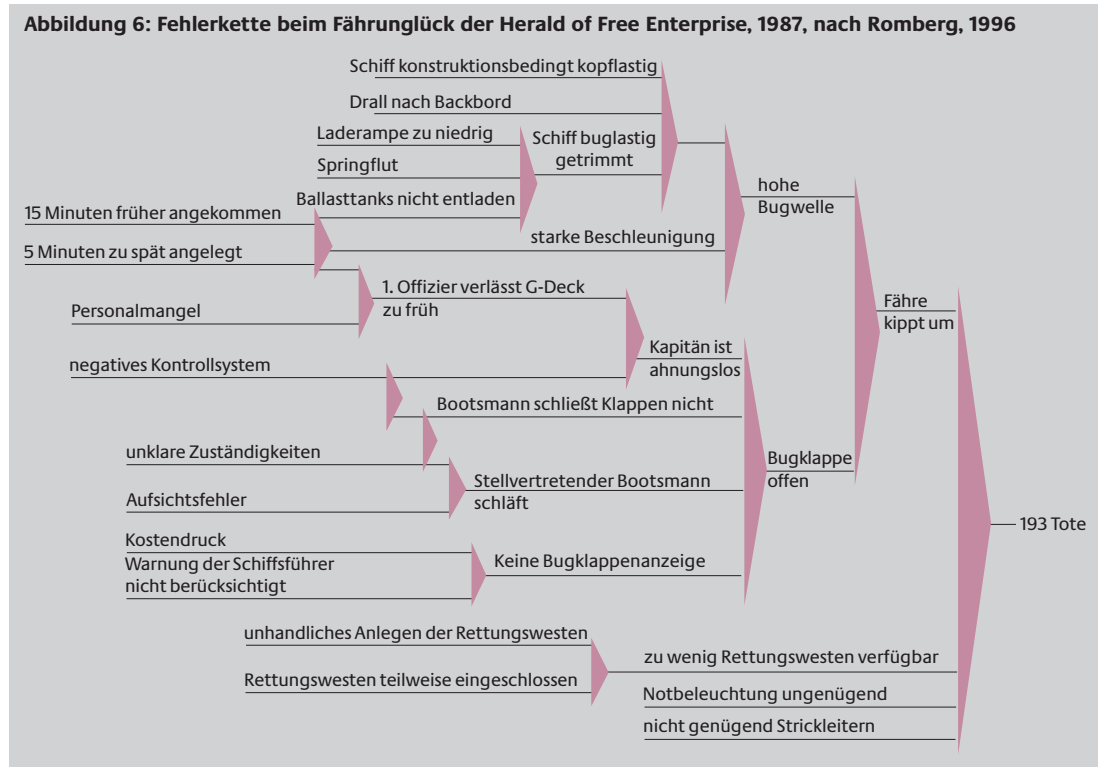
Abbildung 6: Fehlerkette beim Fährunglück der Herald of Free Enterprise, 1987, nach Romberg, 1996

Schiff konstruktionsbedingt kopflastig

Drall nach Backbord

Laderampe zu niedrig

Springflut

Schiff buglastig getrimmt

Ballasttanks nicht entladen

15 Minuten früher angekommen

5 Minuten zu spät angelegt

starke Beschleunigung

hohe Bugwelle

Personalmangel

1. Offizier verlässt G-Deck zu früh

Fähre kippt um

negatives Kontrollsystem

Kapitän ist ahnungslos

Bootsmann schließt Klappen nicht

unklare Zuständigkeiten

Aufsichtsfehler

Stellvertretender Bootsmann schläft

Bugklappe offen

193 Tote

Kostendruck

Warnung der Schiffsführer nicht berücksichtigt

Keine Bugklappenanzeige

unhandliches Anlegen der Rettungswesten

Rettungswesten teilweise eingeschlossen

zu wenig Rettungswesten verfügbar

Notbeleuchtung ungenügend

nicht genügend Strickleitern